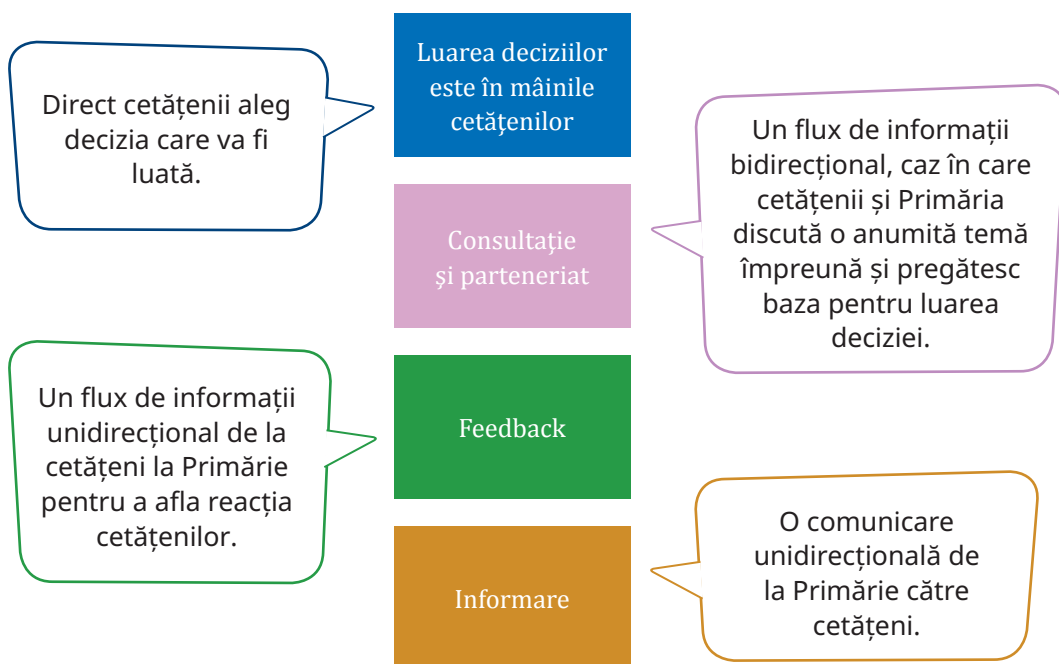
Direct cetățenii aleg decizia care va fi luată.

Luarea deciziilor este în mâinile cetățenilor

Un flux de informații bidirecțional, caz în care cetățenii și Primăria discută o anumită temă împreună și pregătesc baza pentru luarea deciziei.

Consultație și parteneriat

Un flux de informații unidirecțional de la cetățeni la Primărie pentru a afla reacția cetățenilor.

Feedback

O comunicare unidirecțională de la Primărie către cetățeni.

Informare